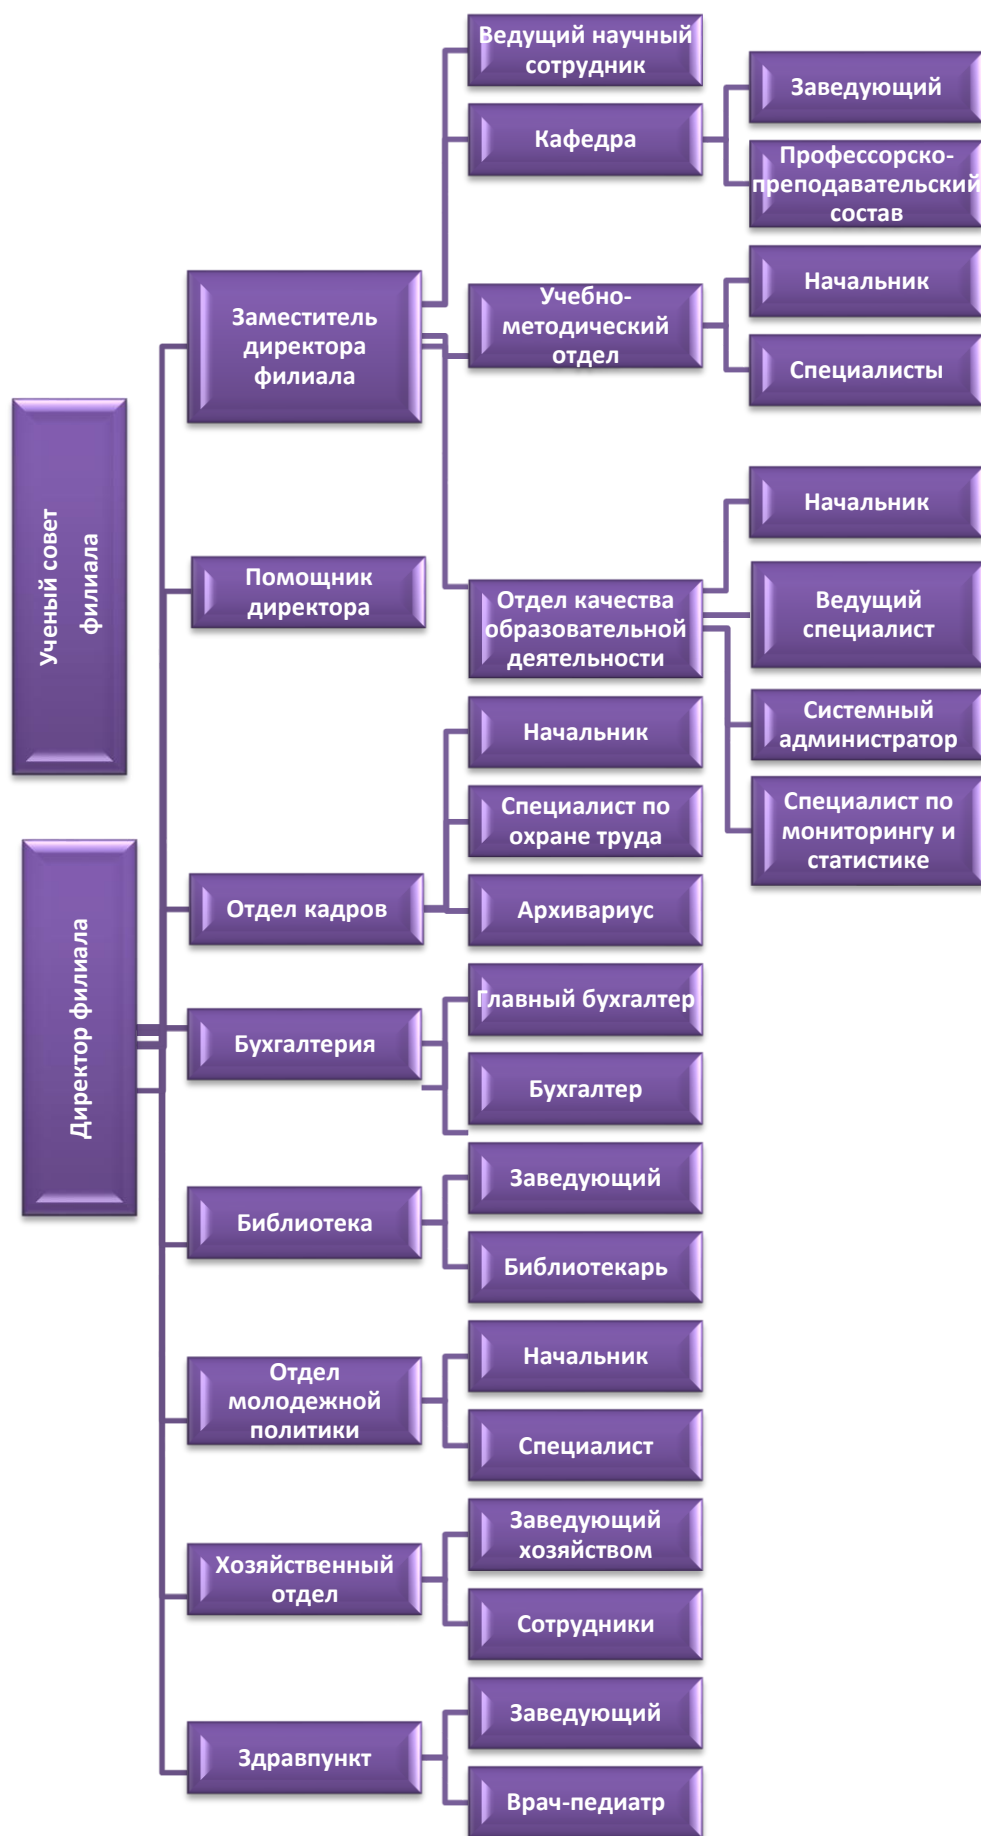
Ученый совет филиала

Директор филиала

Заместитель директора филиала

Ведущий научный сотрудник

Кафедра

Заведующий

Профессорско-преподавательский состав

Учебно-методический отдел

Начальник

Специалисты

Отдел качества образовательной деятельности

Начальник

Ведущий специалист

Системный администратор

Специалист по мониторингу и статистике

Помощник директора

Отдел кадров

Начальник

Специалист по охране труда

Архивариус

Бухгалтерия

Главный бухгалтер

Бухгалтер

Библиотека

Заведующий

Библиотекарь

Отдел молодежной политики

Начальник

Специалист

Хозяйственный отдел

Заведующий хозяйством

Сотрудники

Здравпункт

Заведующий

Врач-педиатр